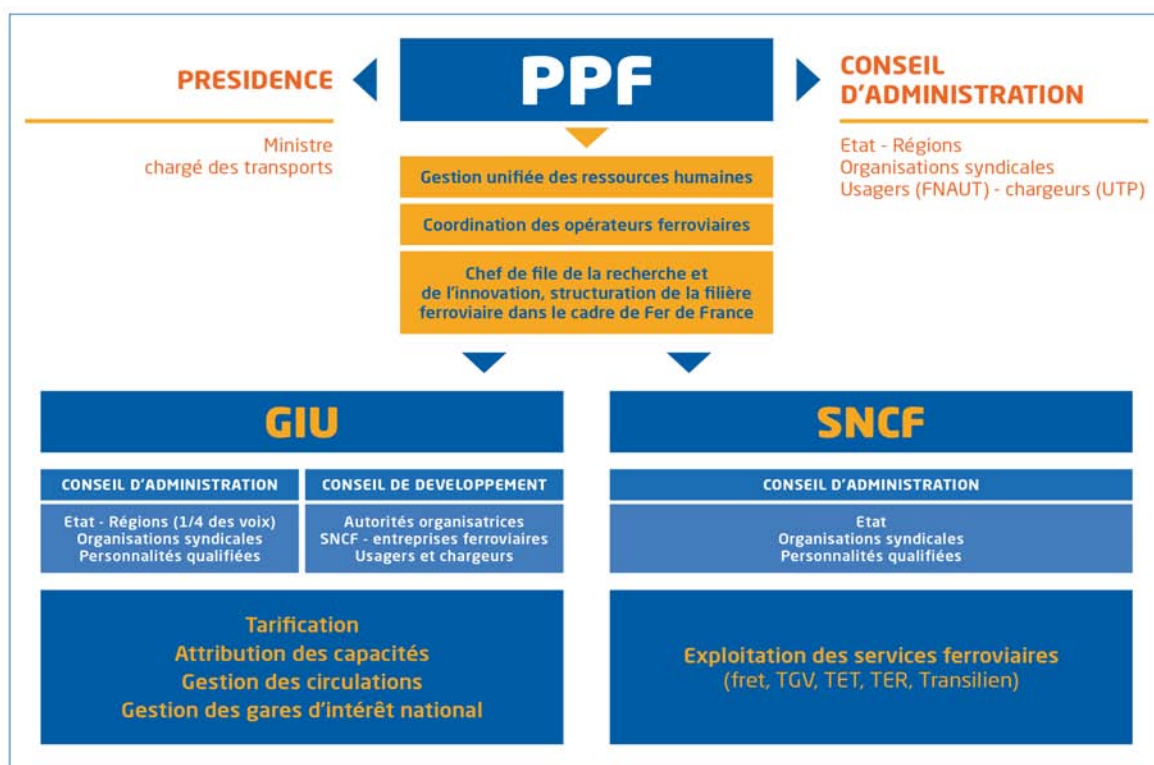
PRESIDENCE

Ministre chargé des transports

PPF

CONSEIL D'ADMINISTRATION

Etat - Régions
Organisations syndicales
Usagers (FNAUT) - chargeurs (UTP)

Gestion unifiée des ressources humaines

Coordination des opérateurs ferroviaires

Chef de file de la recherche et de l'innovation, structuration de la filière ferroviaire dans le cadre de Fer de France

GIU

CONSEIL D'ADMINISTRATION

Etat - Régions (1/4 des voix)
Organisations syndicales
Personnalités qualifiées

CONSEIL DE DEVELOPPEMENT

Autorités organisatrices
SNCF - entreprises ferroviaires
Usagers et chargeurs

Tarification
Attribution des capacités
Gestion des circulations
Gestion des gares d'intérêt national

SNCF

CONSEIL D'ADMINISTRATION

Etat
Organisations syndicales
Personnalités qualifiées

Exploitation des services ferroviaires
(fret, TGV, TET, TER, Transilien)